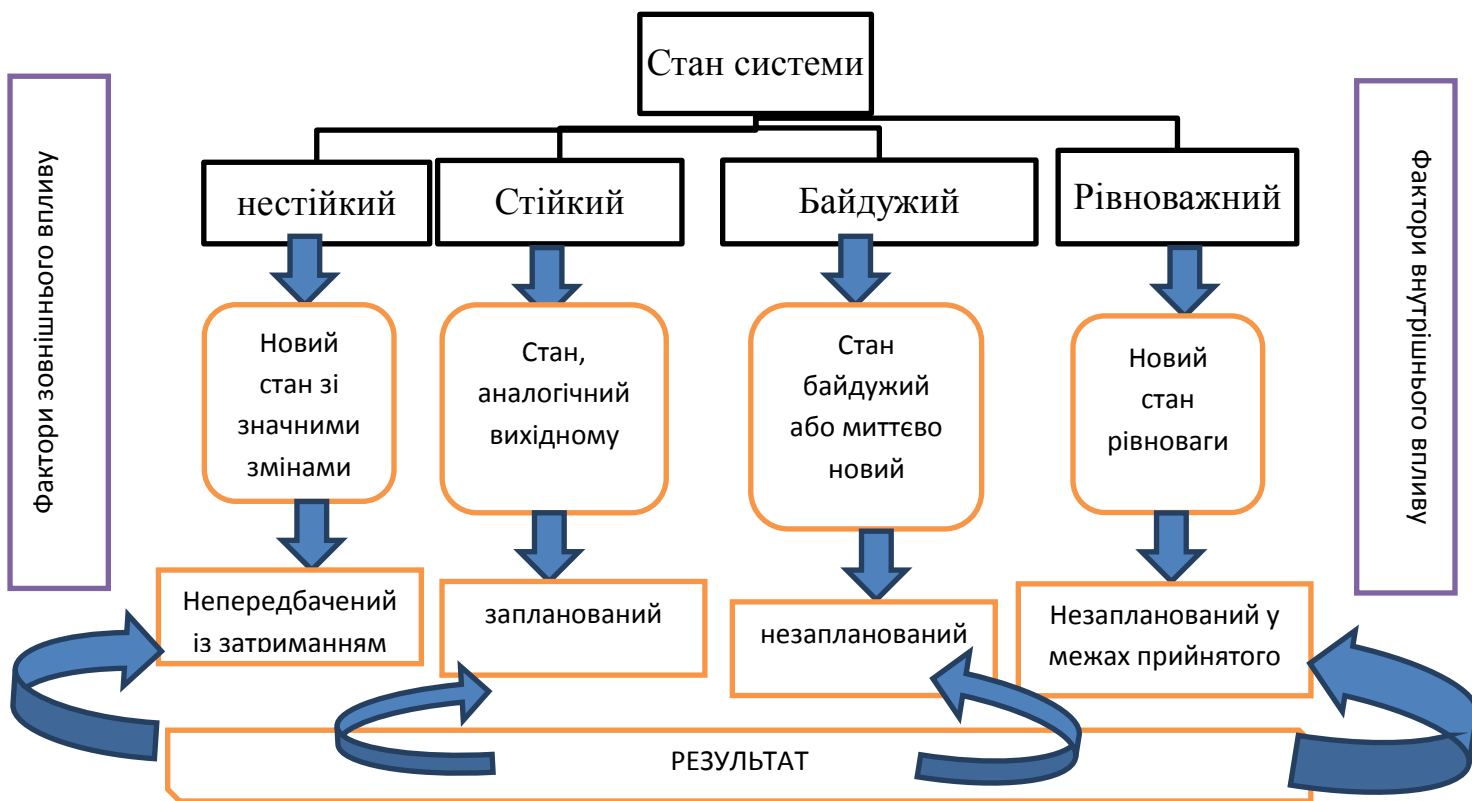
Стан системи

Фактори зовнішнього впливу

Фактори внутрішнього впливу

нестійкий

Стійкий

Байдужий

Рівноважний

Новий стан зі значними змінами

Стан, аналогічний вихідному

Стан байдужий або миттєво новий

Новий стан рівноваги

Непередбачений із затриманням

запланований

незапланований

Незапланований у межах прийнятого

РЕЗУЛЬТАТ